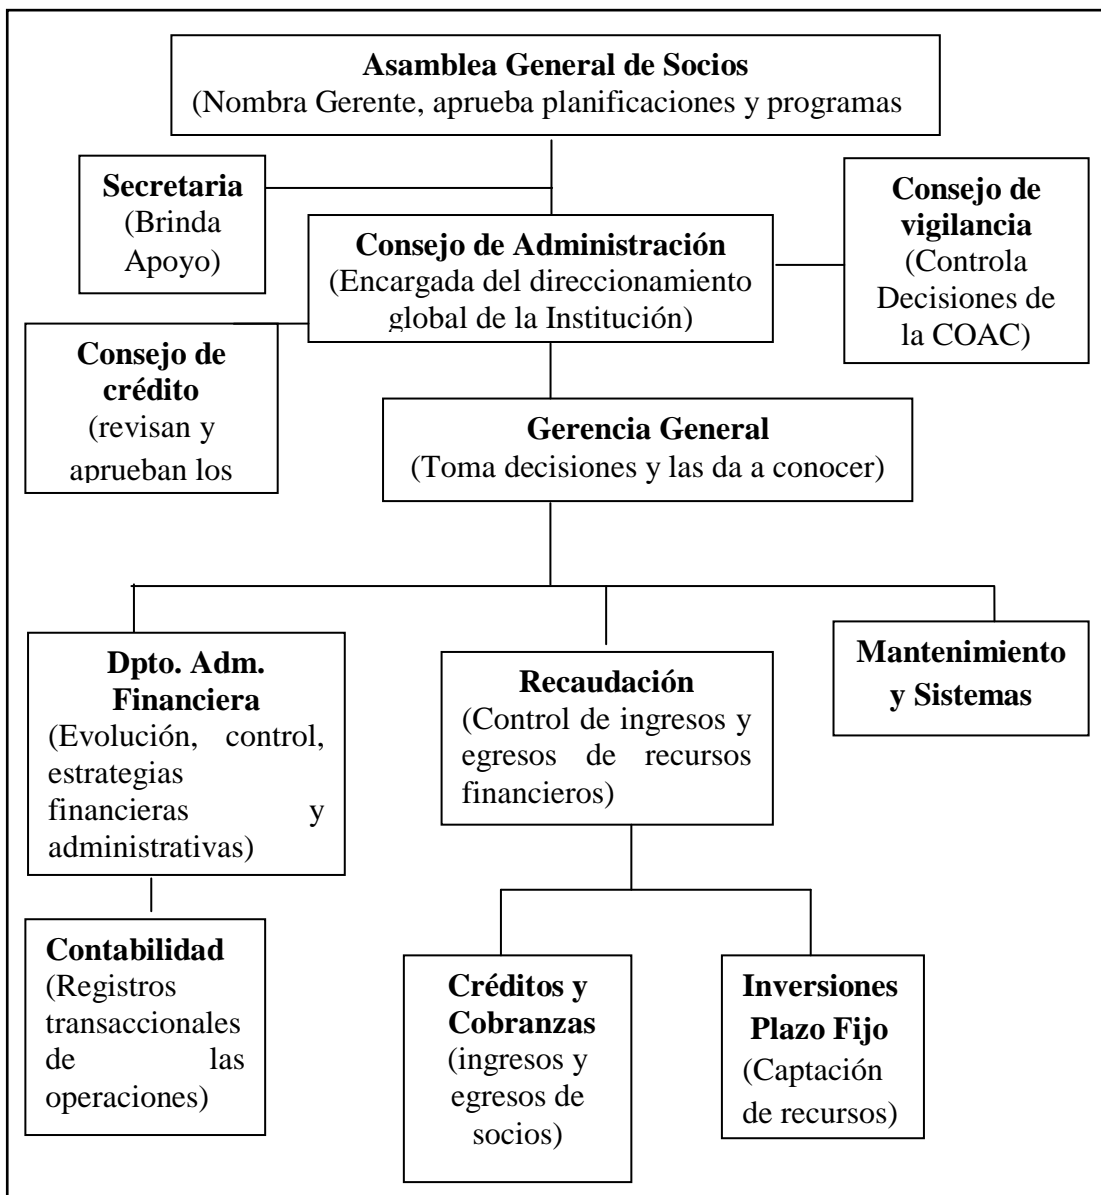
**Asamblea General de Socios**
(Nombra Gerente, aprueba planificaciones y programas

**Secretaria**
(Brinda Apoyo)

**Consejo de Administración**
(Encargada del direccionamiento global de la Institución)

**Consejo de vigilancia**
(Controla Decisiones de la COAC)

**Consejo de crédito**
(revisan y aprueban los

**Gerencia General**
(Toma decisiones y las da a conocer)

**Dpto. Adm. Financiera**
(Evolución, control, estrategias financieras y administrativas)

**Recaudación**
(Control de ingresos y egresos de recursos financieros)

**Mantenimiento y Sistemas**

**Contabilidad**
(Registros transaccionales de las operaciones)

**Créditos y Cobranzas**
(ingresos y egresos de socios)

**Inversiones Plazo Fijo**
(Captación de recursos)